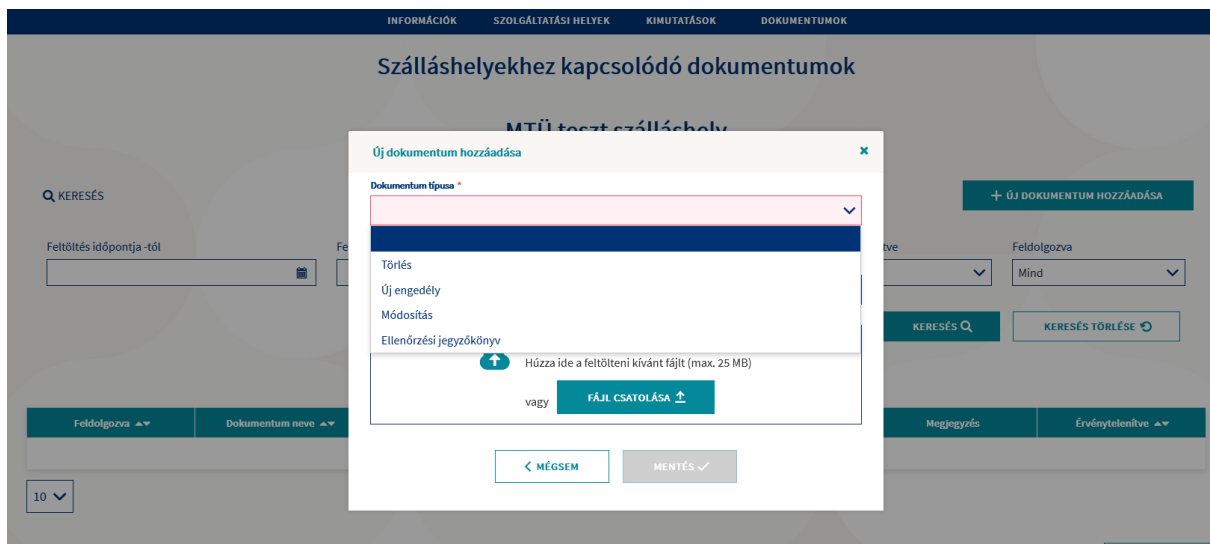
INFORMÁCIÓK SZOLGÁLTATÁSI HELYEK KIMUTATÁSOK DOKUMENTUMOK

Szálláshelyekhez kapcsolódó dokumentumok

MTÜ teszt szálláshely

KERESÉS

+ ÚJ DOKUMENTUM HOZZÁADÁSA

Feltöltés időpontja -tól

Fe

tve

Feldolgozva

Mind

KERESÉS

KERESÉS TÖRLÉSE

Feldolgozva

Dokumentum neve

Megjegyzés

Érvénytelenítve

10

Új dokumentum hozzáadása

×

Dokumentum típusa *

Törlés

Új engedély

Módosítás

Ellenőrzési jegyzőkönyv

Húzza ide a feltölteni kívánt fájlt (max. 25 MB)

vagy FÁJL CSATOLÁSA

MÉGSEM

MENTÉS